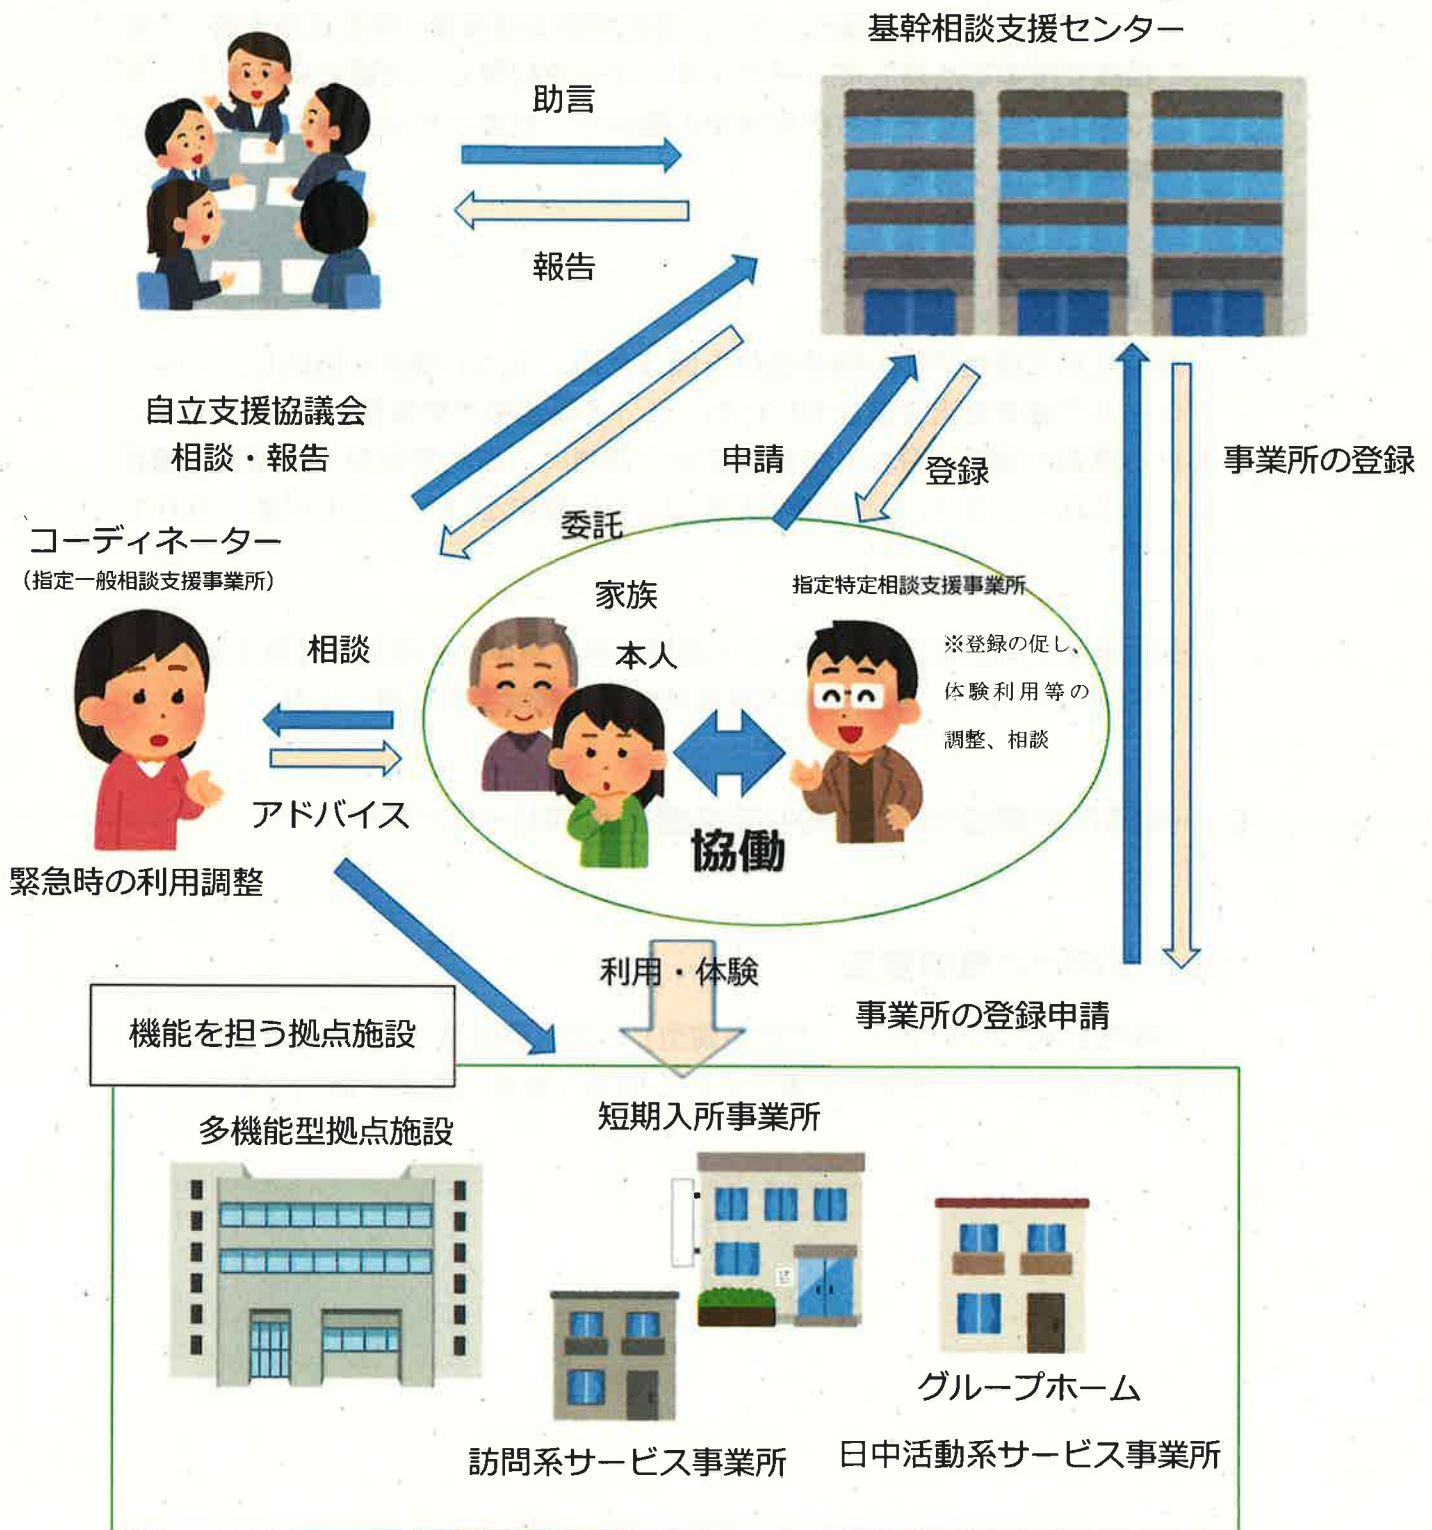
基幹相談支援センター

助言

報告

自立支援協議会
相談・報告

申請

登録

事業所の登録

委託

コーディネーター
（指定一般相談支援事業所）

家族

本人

指定特定相談支援事業所

※登録の促し、
体験利用等の
調整、相談

相談

アドバイス

協働

緊急時の利用調整

利用・体験

事業所の登録申請

機能を担う拠点施設

多機能型拠点施設

短期入所事業所

グループホーム

訪問系サービス事業所

日中活動系サービス事業所